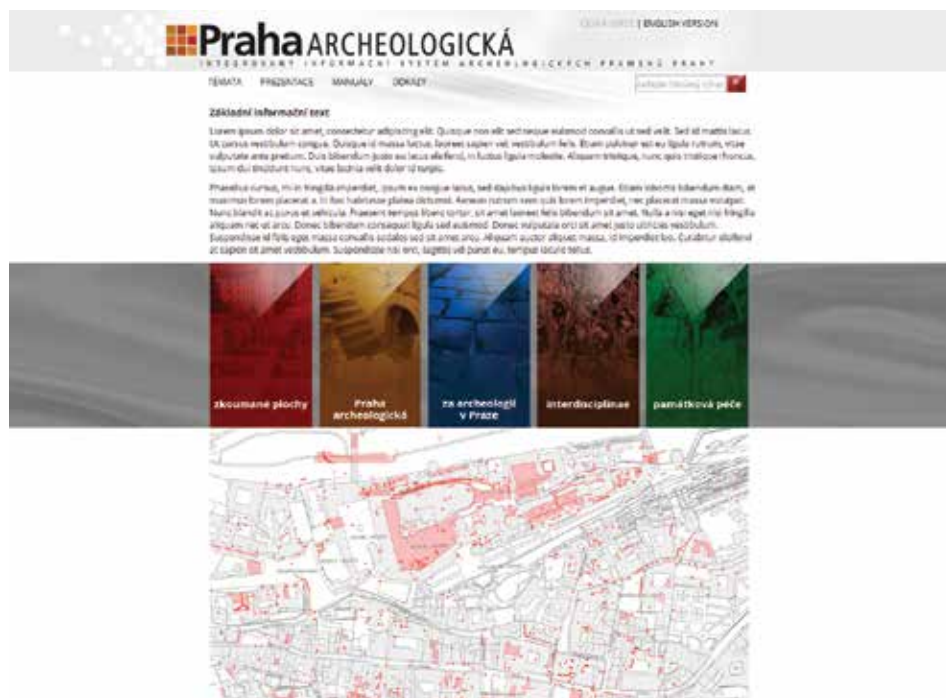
ČESKÁ VERZE | ENGLISH VERSION

Praha ARCHEOLOGICKÁ

INTEGROVANÝ INFORMAČNÍ SYSTÉM ARCHEOLOGICKÝCH PRAMENŮ PRAHY

TÉMATA PREZENTACE MANUÁLY ODKAZY

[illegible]

Základní informační text

Lorem ipsum dolor sit amet, consectetur adipiscing elit. Quisque non elit sed neque euismod convallis ut sed velit. Sed id mattis lacus. Ut cursus vestibulum congue. Quisque id massa luctus, laoreet sapien vel, vestibulum felis. Etiam pulvinar est eu ligula rutrum, vitae vulputate ante pretium. Duis bibendum justo eu lacus eleifend, in luctus ligula molestie. Aliquam tristique, nunc quis tristique rhoncus, ipsum dui tincidunt nunc, vitae lacinia velit dolor id turpis.

Phasellus cursus, mi in fringilla imperdiet, ipsum ex congue lacus, sed dapibus ligula lorem et augue. Etiam lobortis bibendum diam, at maximus lorem placerat a. In hac habitasse platea dictumst. Aenean rutrum sem quis lorem imperdiet, nec placerat massa volutpat. Nunc blandit ac purus et vehicula. Praesent tempus libero tortor, sit amet laoreet felis bibendum sit amet. Nulla a nisi eget nisi fringilla aliquam nec ut arcu. Donec bibendum consequat ligula sed euismod. Donec vulputate orci sit amet justo ultricies vestibulum. Suspendisse id felis eget massa convallis sodales sed sit amet arcu. Aliquam auctor aliquet massa, id imperdiet leo. Curabitur eleifend ac sapien sit amet vestibulum. Suspendisse nisi orci, sagittis vel purus eu, tempus iaculis tellus.

zkoumané plochy

Praha archeologická

za archeologií v Praze

interdisciplinae

památková péče